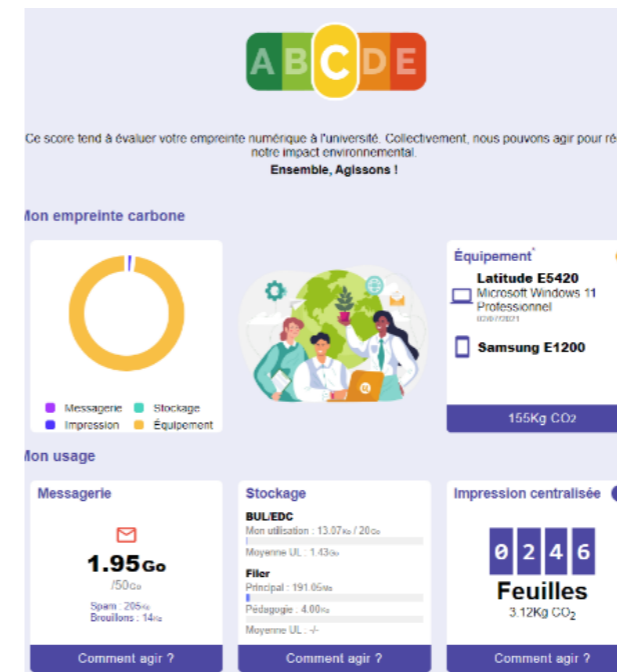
A B C D E

Ce score tend à évaluer votre empreinte numérique à l'université. Collectivement, nous pouvons agir pour ré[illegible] notre impact environnemental.
Ensemble, Agissons !

Mon empreinte carbone

Messagerie
Stockage
Impression
Équipement

Équipement

Latitude E5420
Microsoft Windows 11 Professionnel
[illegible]

Samsung E1200

155Kg CO2

Mon usage

Messagerie

1.95Go
/50Go
Spam : 205Ko
Brouillons : 14Ko

Comment agir ?

Stockage

BUL/EDC
Mon utilisation : 13.07Ko / 20Go
Moyenne UL : 1.43Go
Filer
Principal : 191.05Mo
Pédagogie : 4.00Ko
Moyenne UL : -/-

Comment agir ?

Impression centralisée

0 2 4 6
Feuilles
3.12Kg $CO_2$

Comment agir ?